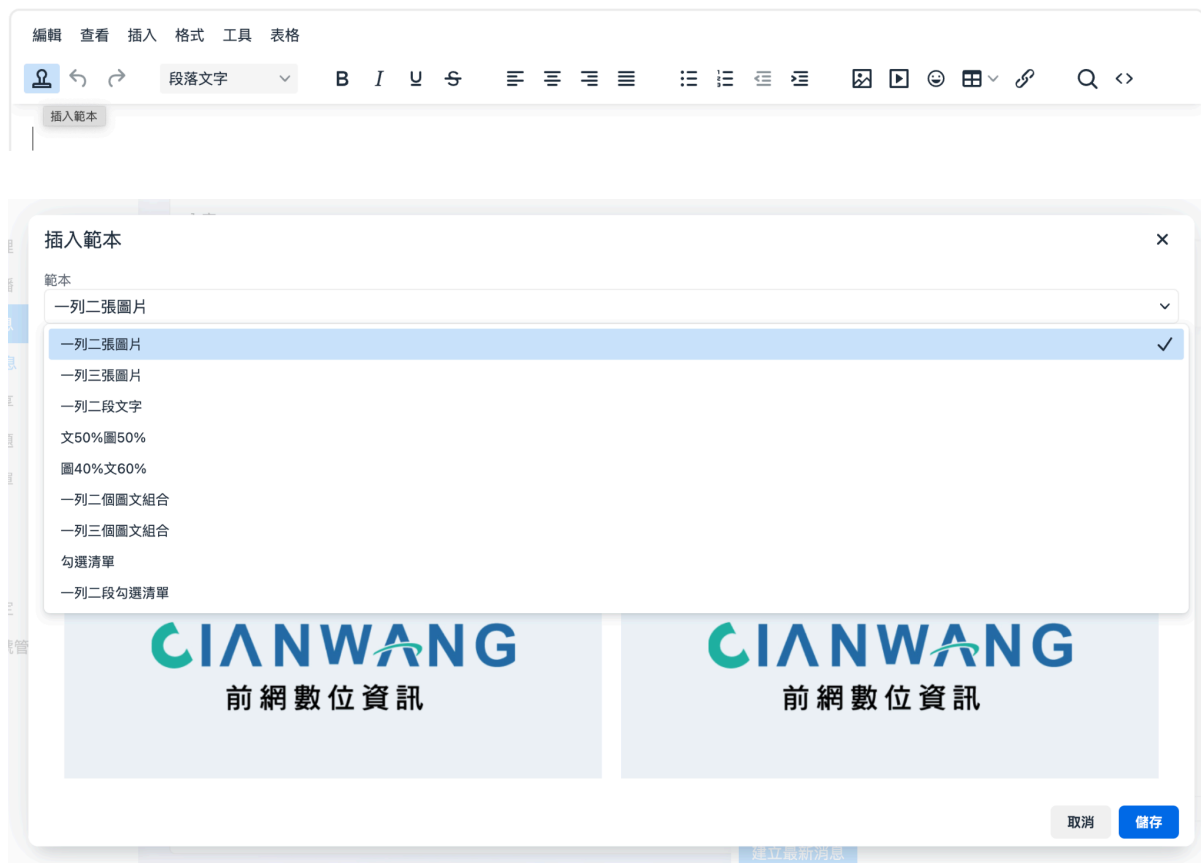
編輯 查看 插入 格式 工具 表格

段落文字

B I U S

插入範本

插入範本

×

範本

一列二張圖片

一列二張圖片

一列三張圖片

一列二段文字

文50%圖50%

圖40%文60%

一列二個圖文組合

一列三個圖文組合

勾選清單

一列二段勾選清單

CIANWANG
前網數位資訊

CIANWANG
前網數位資訊

取消 儲存

建立最新消息